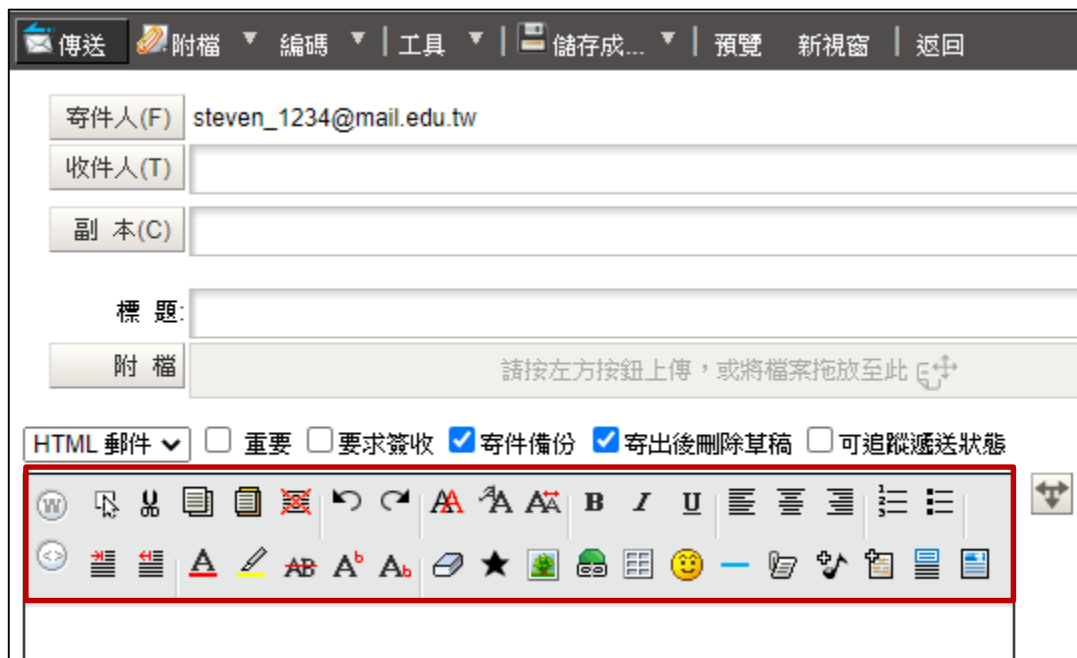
傳送 附檔 編碼 工具 儲存成... 預覽 新視窗 返回

寄件人(F) steven_1234@mail.edu.tw

收件人(T)

副 本(C)

標 題:

附 檔 請按左方按鈕上傳，或將檔案拖放至此

HTML 郵件 重要 要求簽收 寄件備份 寄出後刪除草稿 可追蹤遞送狀態

B I U